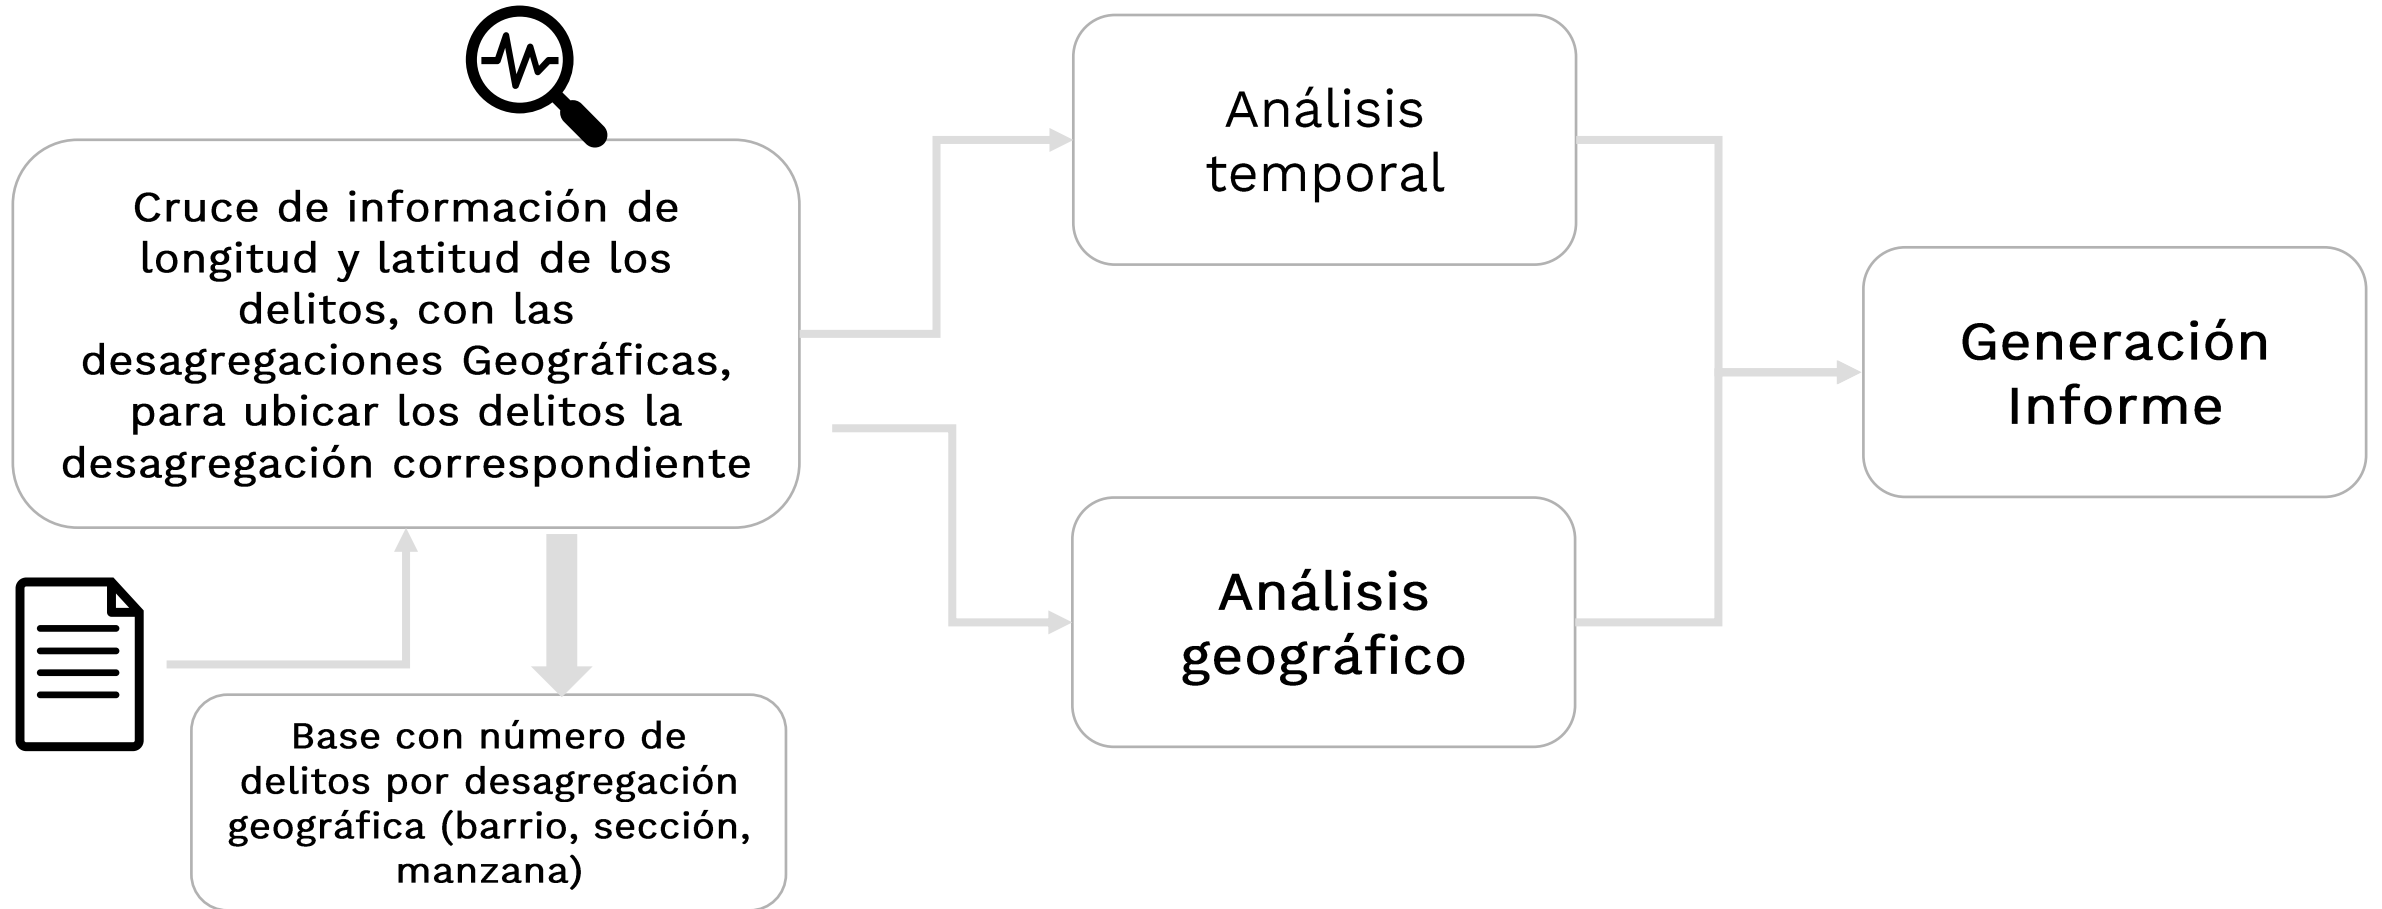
Cruce de información de longitud y latitud de los delitos, con las desagregaciones Geográficas, para ubicar los delitos la desagregación correspondiente

Base con número de delitos por desagregación geográfica (barrio, sección, manzana)

Análisis temporal

Análisis geográfico

Generación Informe